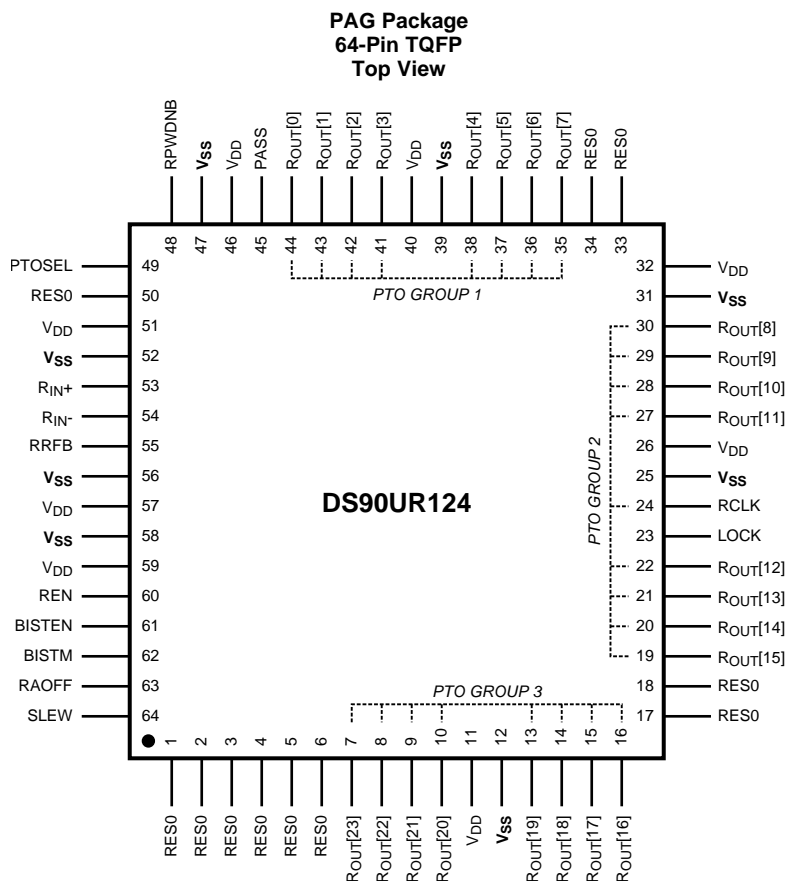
PAG Package
64-Pin TQFP
Top View

RPWDNB 48
$V_{SS}$ 47
$V_{DD}$ 46
PASS 45
$R_{OUT}[0]$ 44
$R_{OUT}[1]$ 43
$R_{OUT}[2]$ 42
$R_{OUT}[3]$ 41
$V_{DD}$ 40
$V_{SS}$ 39
$R_{OUT}[4]$ 38
$R_{OUT}[5]$ 37
$R_{OUT}[6]$ 36
$R_{OUT}[7]$ 35
RES0 34
RES0 33

PTO GROUP 1

PTOSEL 49
RES0 50
$V_{DD}$ 51
$V_{SS}$ 52
$R_{IN}+$ 53
$R_{IN}-$ 54
RRFB 55
$V_{SS}$ 56
$V_{DD}$ 57
$V_{SS}$ 58
$V_{DD}$ 59
REN 60
BISTEN 61
BISTM 62
RAOFF 63
SLEW 64

DS90UR124

32 $V_{DD}$
31 $V_{SS}$
30 $R_{OUT}[8]$
29 $R_{OUT}[9]$
28 $R_{OUT}[10]$
27 $R_{OUT}[11]$
26 $V_{DD}$
25 $V_{SS}$
24 RCLK
23 LOCK
22 $R_{OUT}[12]$
21 $R_{OUT}[13]$
20 $R_{OUT}[14]$
19 $R_{OUT}[15]$
18 RES0
17 RES0

PTO GROUP 2

PTO GROUP 3

1 RES0
2 RES0
3 RES0
4 RES0
5 RES0
6 RES0
7 $R_{OUT}[23]$
8 $R_{OUT}[22]$
9 $R_{OUT}[21]$
10 $R_{OUT}[20]$
11 $V_{DD}$
12 $V_{SS}$
13 $R_{OUT}[19]$
14 $R_{OUT}[18]$
15 $R_{OUT}[17]$
16 $R_{OUT}[16]$